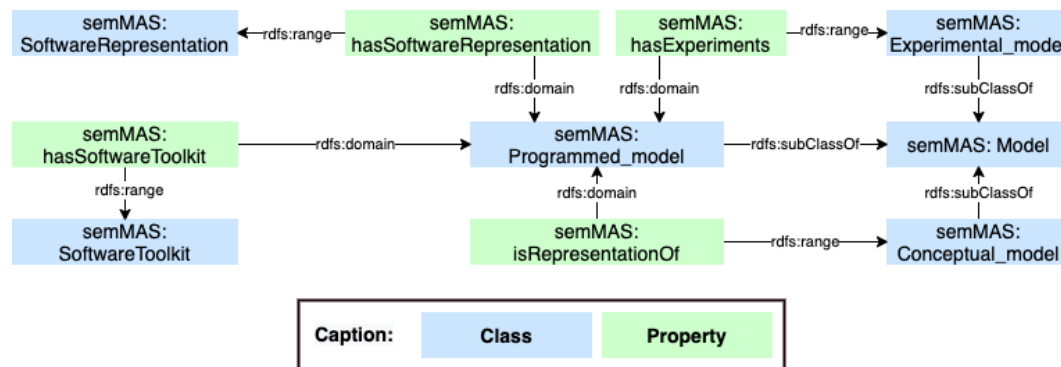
semMAS: SoftwareRepresentation

rdfs:range

semMAS: hasSoftwareRepresentation

semMAS: hasExperiments

rdfs:range

semMAS: Experimental_mode

rdfs:domain

rdfs:domain

rdfs:subClassOf

semMAS: hasSoftwareToolkit

rdfs:domain

semMAS: Programmed_model

rdfs:subClassOf

semMAS: Model

rdfs:range

rdfs:domain

rdfs:subClassOf

semMAS: SoftwareToolkit

semMAS: isRepresentationOf

rdfs:range

semMAS: Conceptual_model

Caption: Class Property